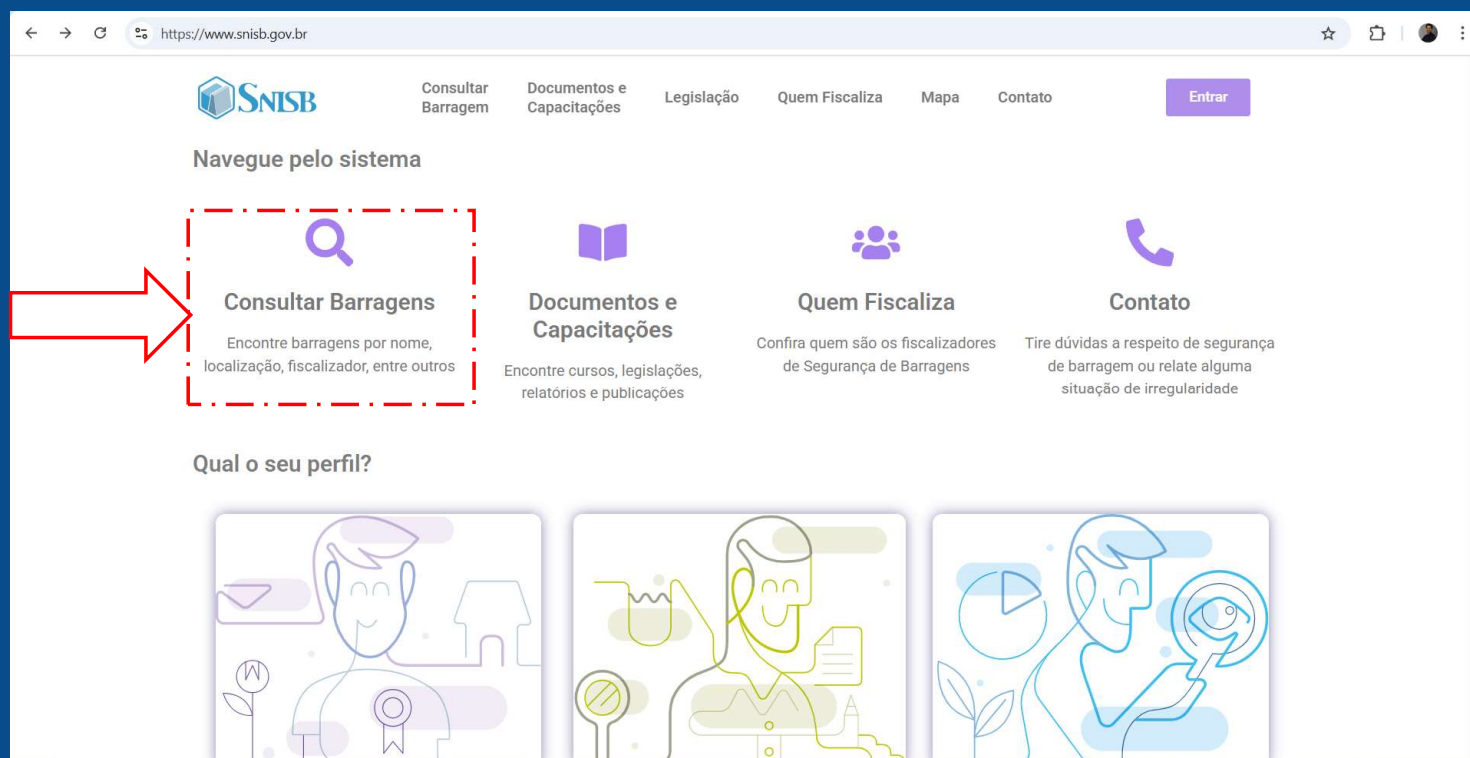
https://www.snisb.gov.br

SNISB

Consultar Barragem

Documentos e Capacitações

Legislação

Quem Fiscaliza

Mapa

Contato

Entrar

Navegue pelo sistema

Consultar Barragens

Encontre barragens por nome, localização, fiscalizador, entre outros

Documentos e Capacitações

Encontre cursos, legislações, relatórios e publicações

Quem Fiscaliza

Confira quem são os fiscalizadores de Segurança de Barragens

Contato

Tire dúvidas a respeito de segurança de barragem ou relate alguma situação de irregularidade

Qual o seu perfil?